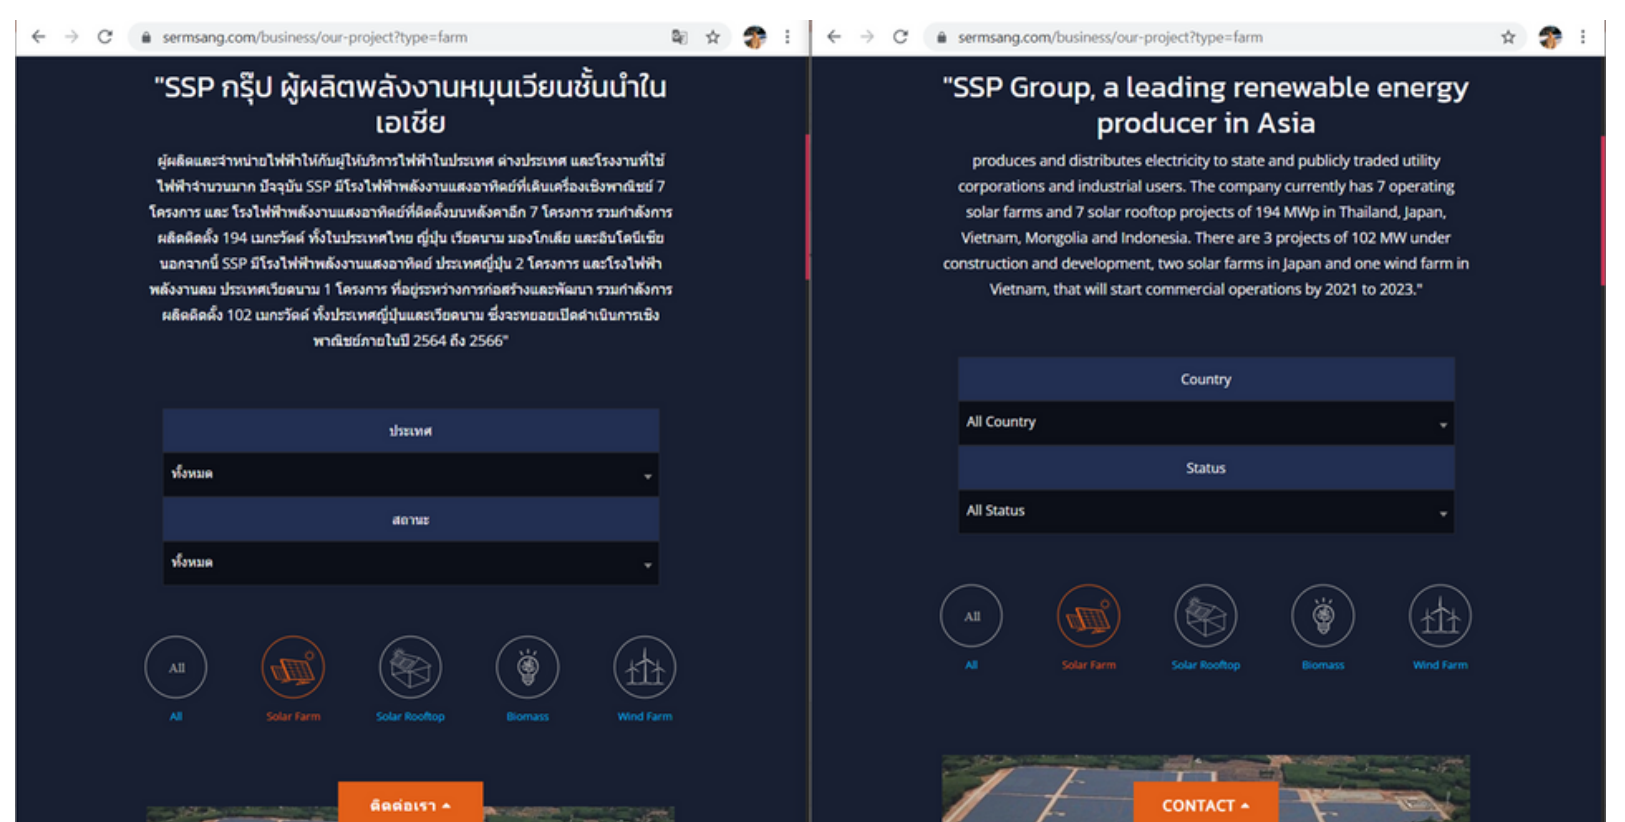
sermsang.com/business/our-project?type=farm

"SSP กรุ๊ป ผู้ผลิตพลังงานหมุนเวียนชั้นนำในเอเชีย

ผู้ผลิตและจำหน่ายไฟฟ้าให้กับผู้ให้บริการไฟฟ้าในประเทศ ต่างประเทศ และโรงงานที่ใช้ไฟฟ้าจำนวนมาก ปัจจุบัน SSP มีโรงไฟฟ้าพลังงานแสงอาทิตย์ที่เดินเครื่องเชิงพาณิชย์ 7 โครงการ และ โรงไฟฟ้าพลังงานแสงอาทิตย์ที่ติดตั้งบนหลังคาอีก 7 โครงการ รวมกำลังการผลิตติดตั้ง 194 เมกะวัตต์ ทั้งในประเทศไทย ญี่ปุ่น เวียดนาม มองโกเลีย และอินโดนีเซีย นอกจากนี้ SSP มีโรงไฟฟ้าพลังงานแสงอาทิตย์ ประเทศญี่ปุ่น 2 โครงการ และโรงไฟฟ้าพลังงานลม ประเทศเวียดนาม 1 โครงการ ที่อยู่ระหว่างการก่อสร้างและพัฒนา รวมกำลังการผลิตติดตั้ง 102 เมกะวัตต์ ทั้งประเทศญี่ปุ่นและเวียดนาม ซึ่งจะทยอยเปิดดำเนินการเชิงพาณิชย์ภายในปี 2564 ถึง 2566"

ประเทศ
ทั้งหมด
สถานะ
ทั้งหมด

All
All
Solar Farm
Solar Rooftop
Biomass
Wind Farm

ติดต่อเรา

sermsang.com/business/our-project?type=farm

"SSP Group, a leading renewable energy producer in Asia

produces and distributes electricity to state and publicly traded utility corporations and industrial users. The company currently has 7 operating solar farms and 7 solar rooftop projects of 194 MWp in Thailand, Japan, Vietnam, Mongolia and Indonesia. There are 3 projects of 102 MW under construction and development, two solar farms in Japan and one wind farm in Vietnam, that will start commercial operations by 2021 to 2023."

Country
All Country
Status
All Status

All
All
Solar Farm
Solar Rooftop
Biomass
Wind Farm

CONTACT